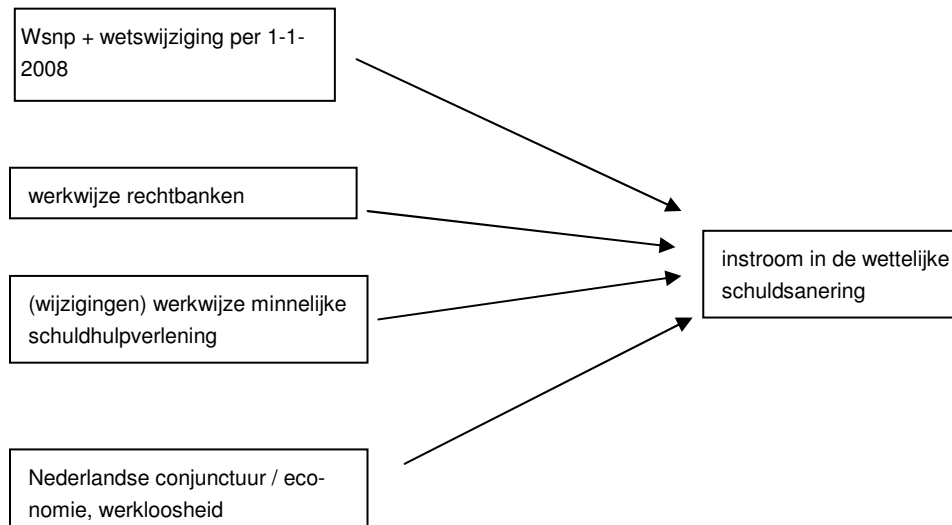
Wsnp + wetswijziging per 1-1-2008

werkwijze rechtbanken

(wijzigingen) werkwijze minnelijke schuldhulpverlening

Nederlandse conjunctuur / economie, werkloosheid

instroom in de wettelijke schuldsanering